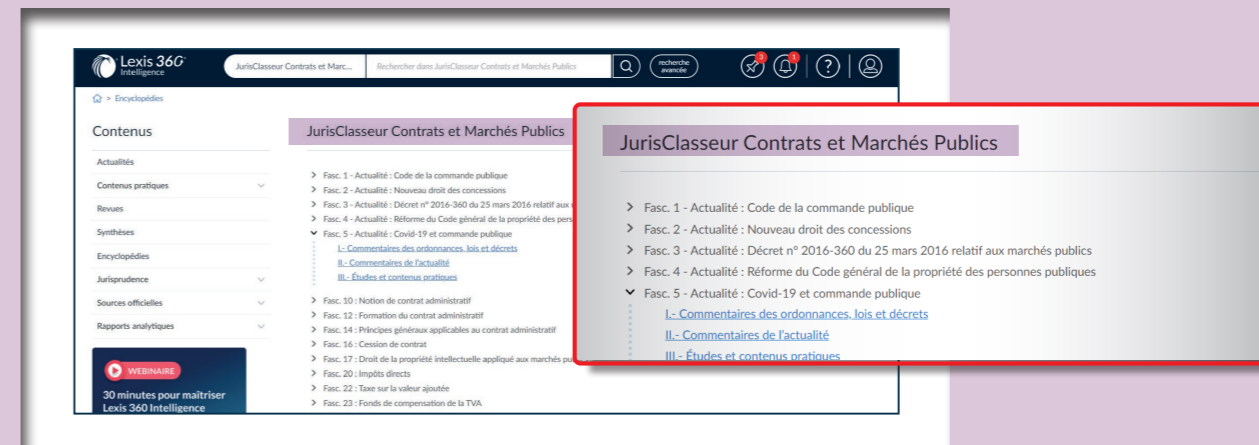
Lexis 360 Intelligence

JurisClasseur Contrats et Marc...

Rechercher dans JurisClasseur Contrats et Marchés Publics

recherche avancée

3

1

> Encyclopédies

Contenus

Actualités

Contenus pratiques

Revues

Synthèses

Encyclopédies

Jurisprudence

Sources officielles

Rapports analytiques

WEBINAIRE

30 minutes pour maîtriser Lexis 360 Intelligence

JurisClasseur Contrats et Marchés Publics

Fasc. 1 - Actualité : Code de la commande publique
Fasc. 2 - Actualité : Nouveau droit des concessions
Fasc. 3 - Actualité : Décret n° 2016-360 du 25 mars 2016 relatif aux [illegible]
Fasc. 4 - Actualité : Réforme du Code général de la propriété des pers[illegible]
Fasc. 5 - Actualité : Covid-19 et commande publique
I.- Commentaires des ordonnances, lois et décrets
II.- Commentaires de l'actualité
III.- Études et contenus pratiques
Fasc. 10 : Notion de contrat administratif
Fasc. 12 : Formation du contrat administratif
Fasc. 14 : Principes généraux applicables au contrat administratif
Fasc. 16 : Cession de contrat
Fasc. 17 : Droit de la propriété intellectuelle appliqué aux marchés pu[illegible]
Fasc. 20 : Impôts directs
Fasc. 22 : Taxe sur la valeur ajoutée
Fasc. 23 : Fonds de compensation de la TVA

JurisClasseur Contrats et Marchés Publics

Fasc. 1 - Actualité : Code de la commande publique
Fasc. 2 - Actualité : Nouveau droit des concessions
Fasc. 3 - Actualité : Décret n° 2016-360 du 25 mars 2016 relatif aux marchés publics
Fasc. 4 - Actualité : Réforme du Code général de la propriété des personnes publiques
Fasc. 5 - Actualité : Covid-19 et commande publique
I.- Commentaires des ordonnances, lois et décrets
II.- Commentaires de l'actualité
III.- Études et contenus pratiques